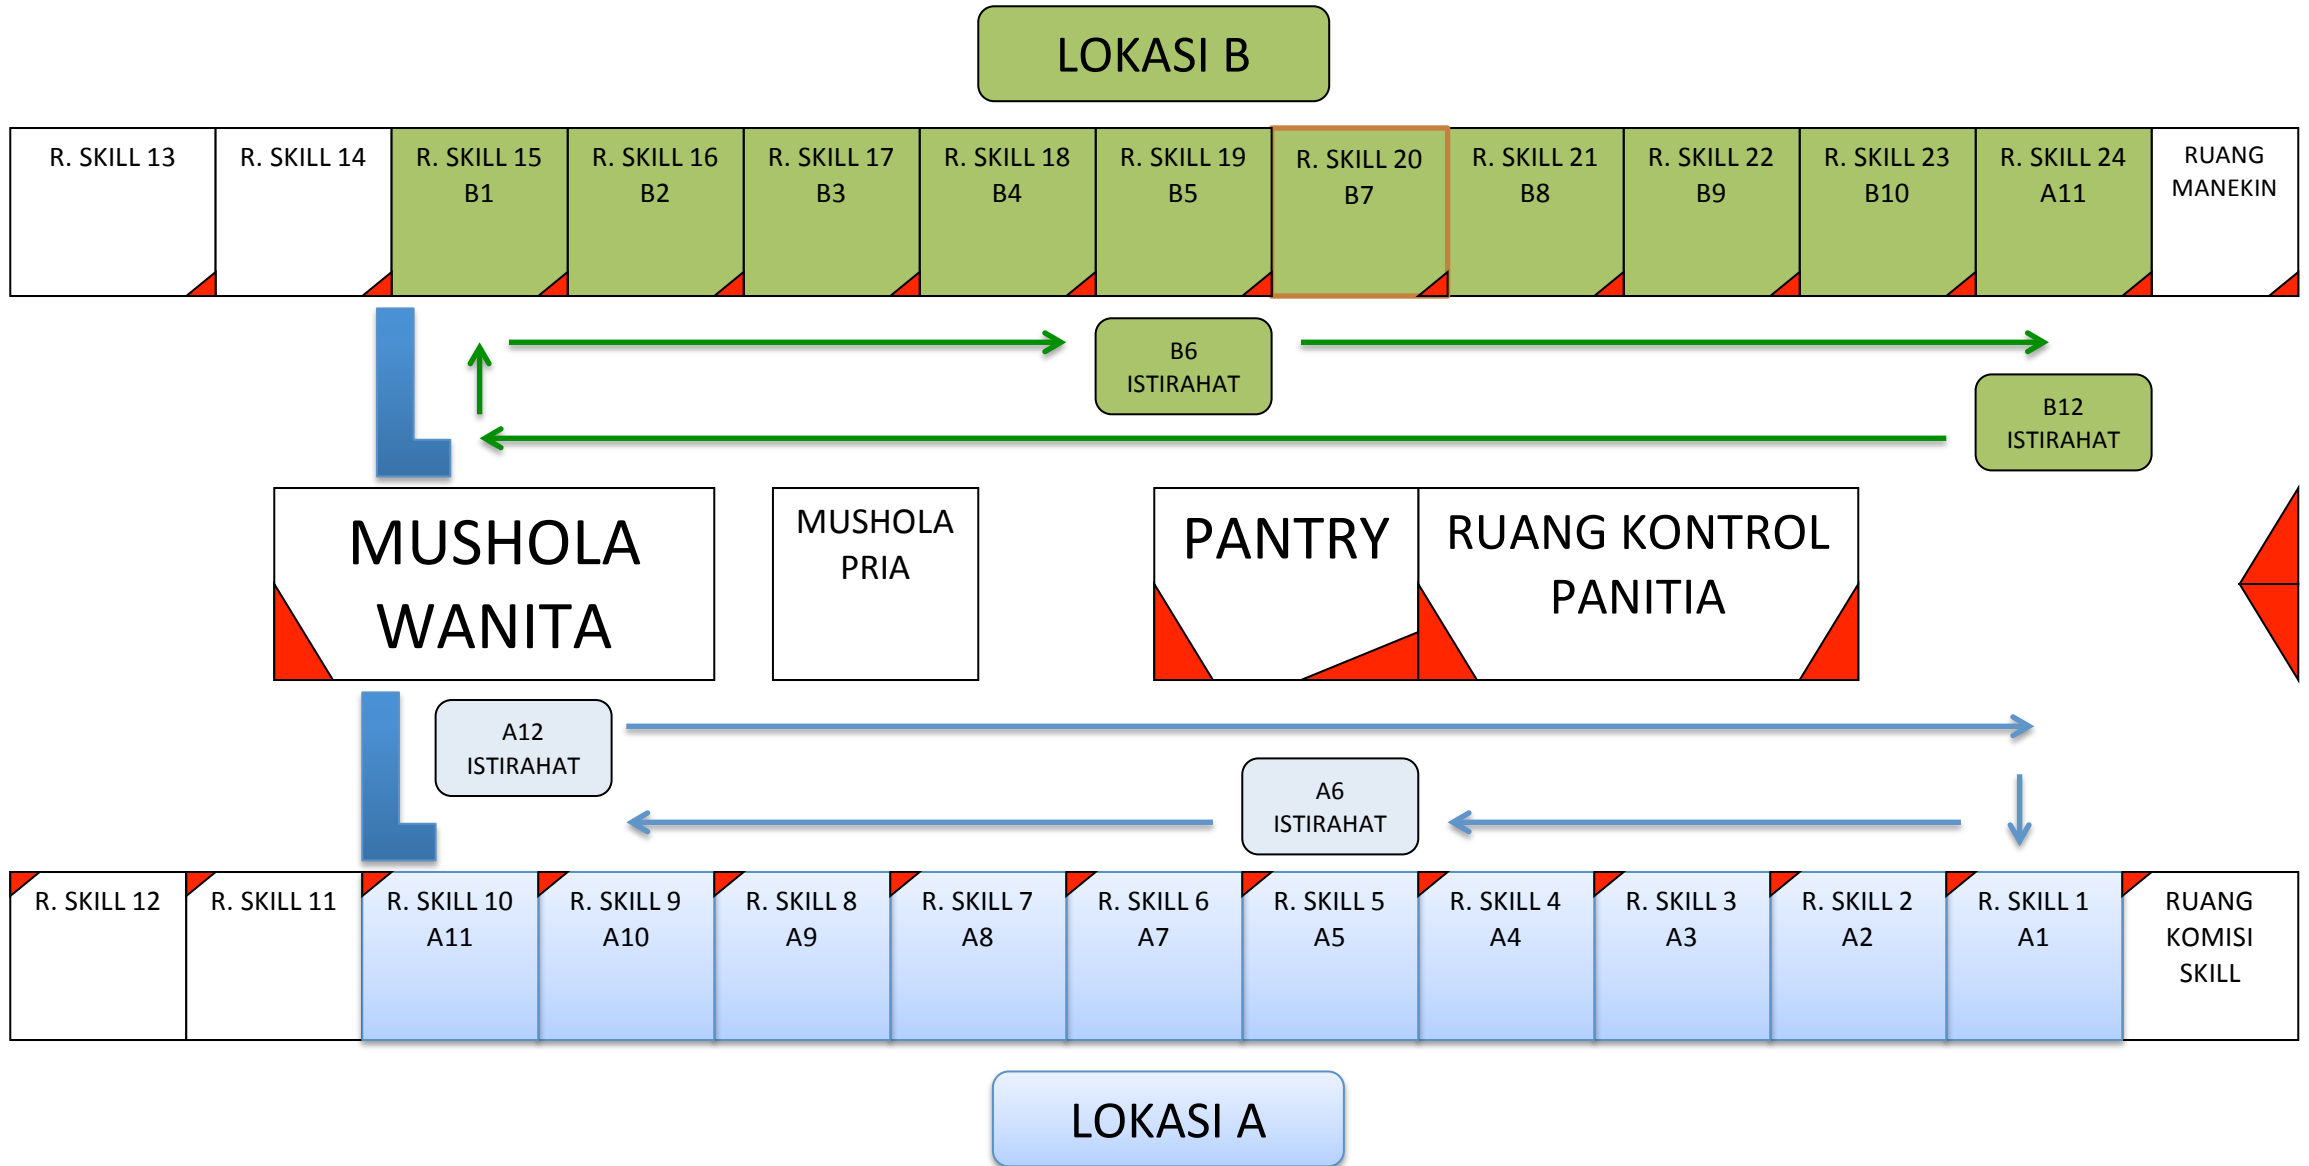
LOKASI B

R. SKILL 13

R. SKILL 14

R. SKILL 15
B1

R. SKILL 16
B2

R. SKILL 17
B3

R. SKILL 18
B4

R. SKILL 19
B5

R. SKILL 20
B7

R. SKILL 21
B8

R. SKILL 22
B9

R. SKILL 23
B10

R. SKILL 24
A11

RUANG
MANEKIN

B6
ISTIRAHAT

B12
ISTIRAHAT

MUSHOLA
WANITA

MUSHOLA
PRIA

PANTRY

RUANG KONTROL
PANITIA

A12
ISTIRAHAT

A6
ISTIRAHAT

R. SKILL 12

R. SKILL 11

R. SKILL 10
A11

R. SKILL 9
A10

R. SKILL 8
A9

R. SKILL 7
A8

R. SKILL 6
A7

R. SKILL 5
A5

R. SKILL 4
A4

R. SKILL 3
A3

R. SKILL 2
A2

R. SKILL 1
A1

RUANG
KOMISI
SKILL

LOKASI A